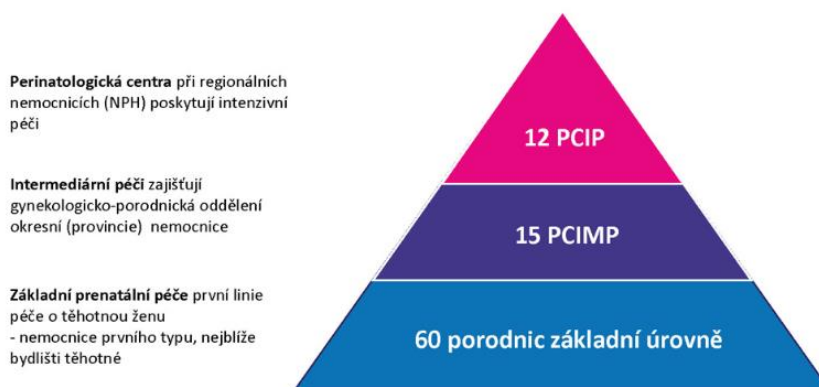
Perinatologická centra při regionálních nemocnicích (NPH) poskytují intenzivní péči

12 PCIP

Intermediární péči zajišťují gynekologicko-porodnická oddělení okresní (provincie) nemocnice

15 PCIMP

Základní prenatální péče první linie péče o těhotnou ženu
- nemocnice prvního typu, nejblíže bydlišti těhotné

60 porodnic základní úrovně